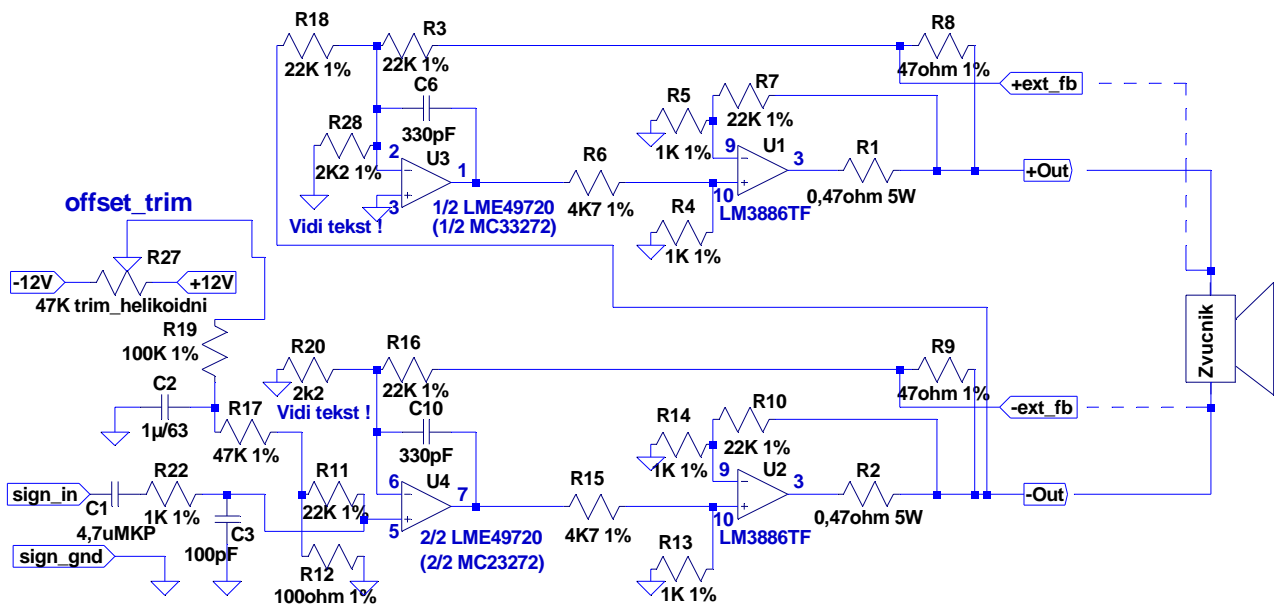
R18
22K 1%
R3
22K 1%
R8
47ohm 1%
+ext_fb
C6
330pF
R28
2K2 1%
2
U3
1
3
Vidi tekst !
1/2 LME49720
(1/2 MC33272)
R6
4K7 1%
R5
1K 1%
R7
22K 1%
9
U1
3
10
LM3886TF
R4
1K 1%
R1
0,47ohm 5W
+Out
offset_trim
R27
-12V
+12V
47K trim_helikoidni
R19
100K 1%
C2
1µ/63
R17
47K 1%
R20
2k2
Vidi tekst !
R16
22K 1%
R9
47ohm 1%
-ext_fb
Zvucnik
C10
330pF
R14
1K 1%
R10
22K 1%
9
U2
3
10
LM3886TF
R2
0,47ohm 5W
-Out
sign_in
C1
4,7uMKP
R22
1K 1%
C3
100pF
sign_gnd
R11
22K 1%
6
U4
7
5
2/2 LME49720
(2/2 MC23272)
R15
4K7 1%
R13
1K 1%
R12
100ohm 1%